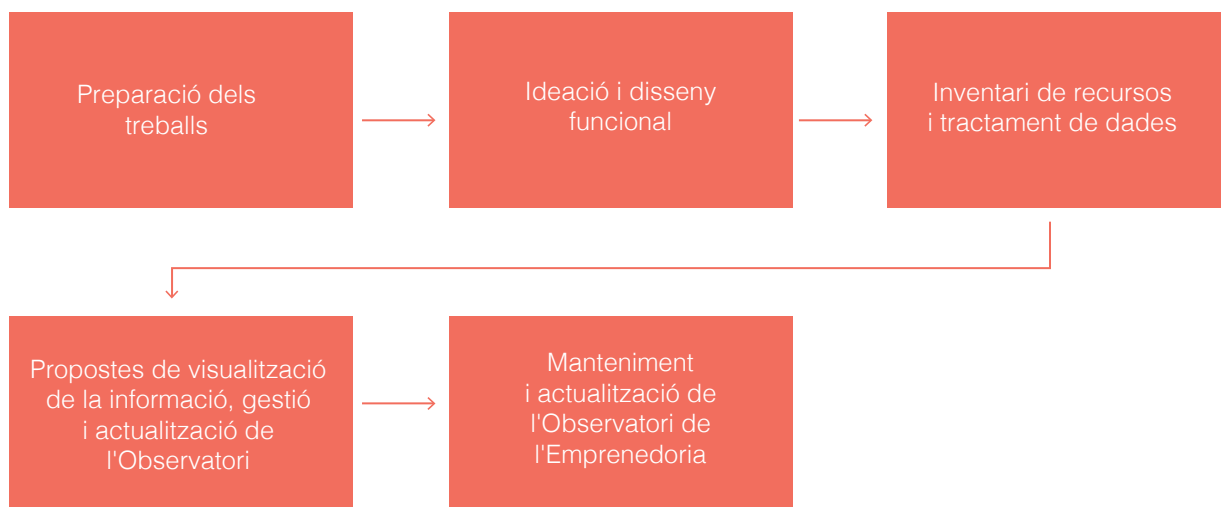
Preparació dels treballs

Ideació i disseny funcional

Inventari de recursos i tractament de dades

Propostes de visualització de la informació, gestió i actualització de l'Observatori

Manteniment i actualització de l'Observatori de l'Emprenedoria